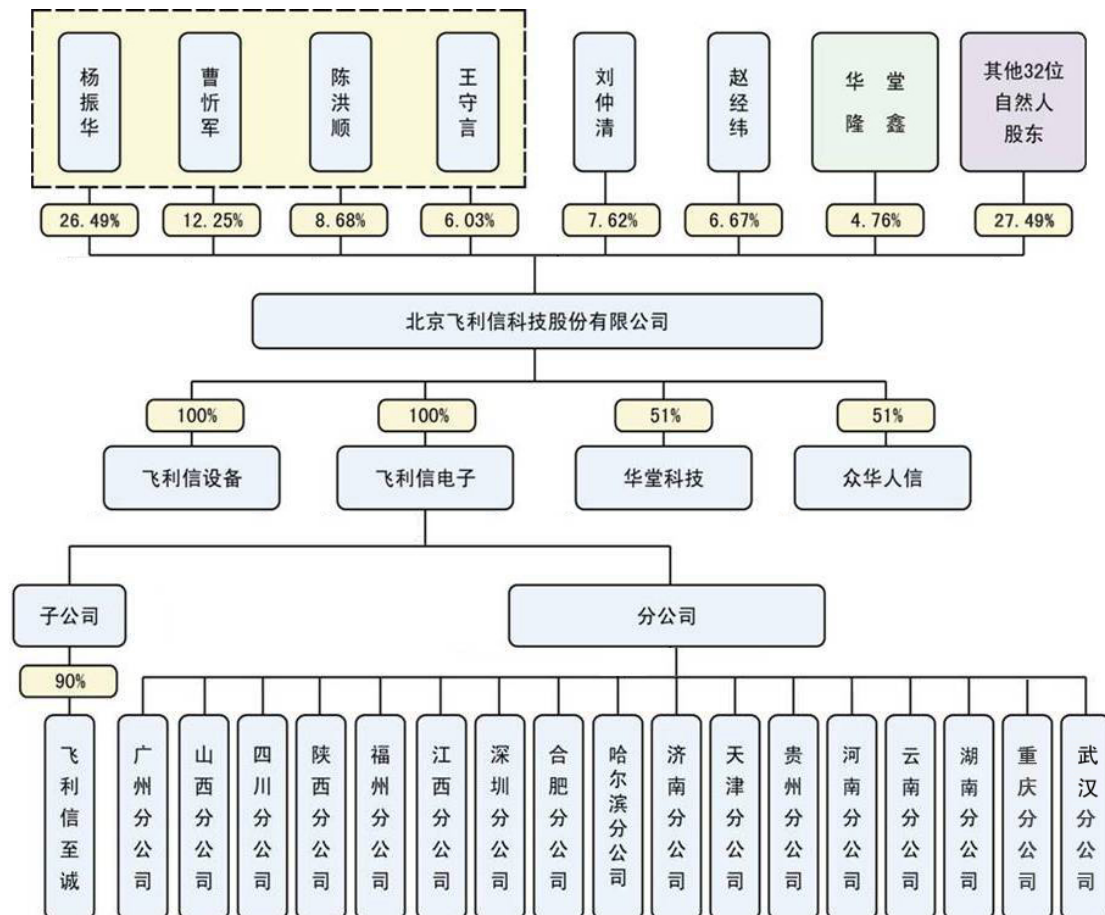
杨振华

曹忻军

陈洪顺

王守言

刘仲清

赵经纬

华堂隆鑫

其他32位自然人股东

26.49%

12.25%

8.68%

6.03%

7.62%

6.67%

4.76%

27.49%

北京飞利信科技股份有限公司

100%

100%

51%

51%

飞利信设备

飞利信电子

华堂科技

众华人信

子公司

分公司

90%

飞利信至诚

广州分公司

山西分公司

四川分公司

陕西分公司

福州分公司

江西分公司

深圳分公司

合肥分公司

哈尔滨分公司

济南分公司

天津分公司

贵州分公司

河南分公司

云南分公司

湖南分公司

重庆分公司

武汉分公司